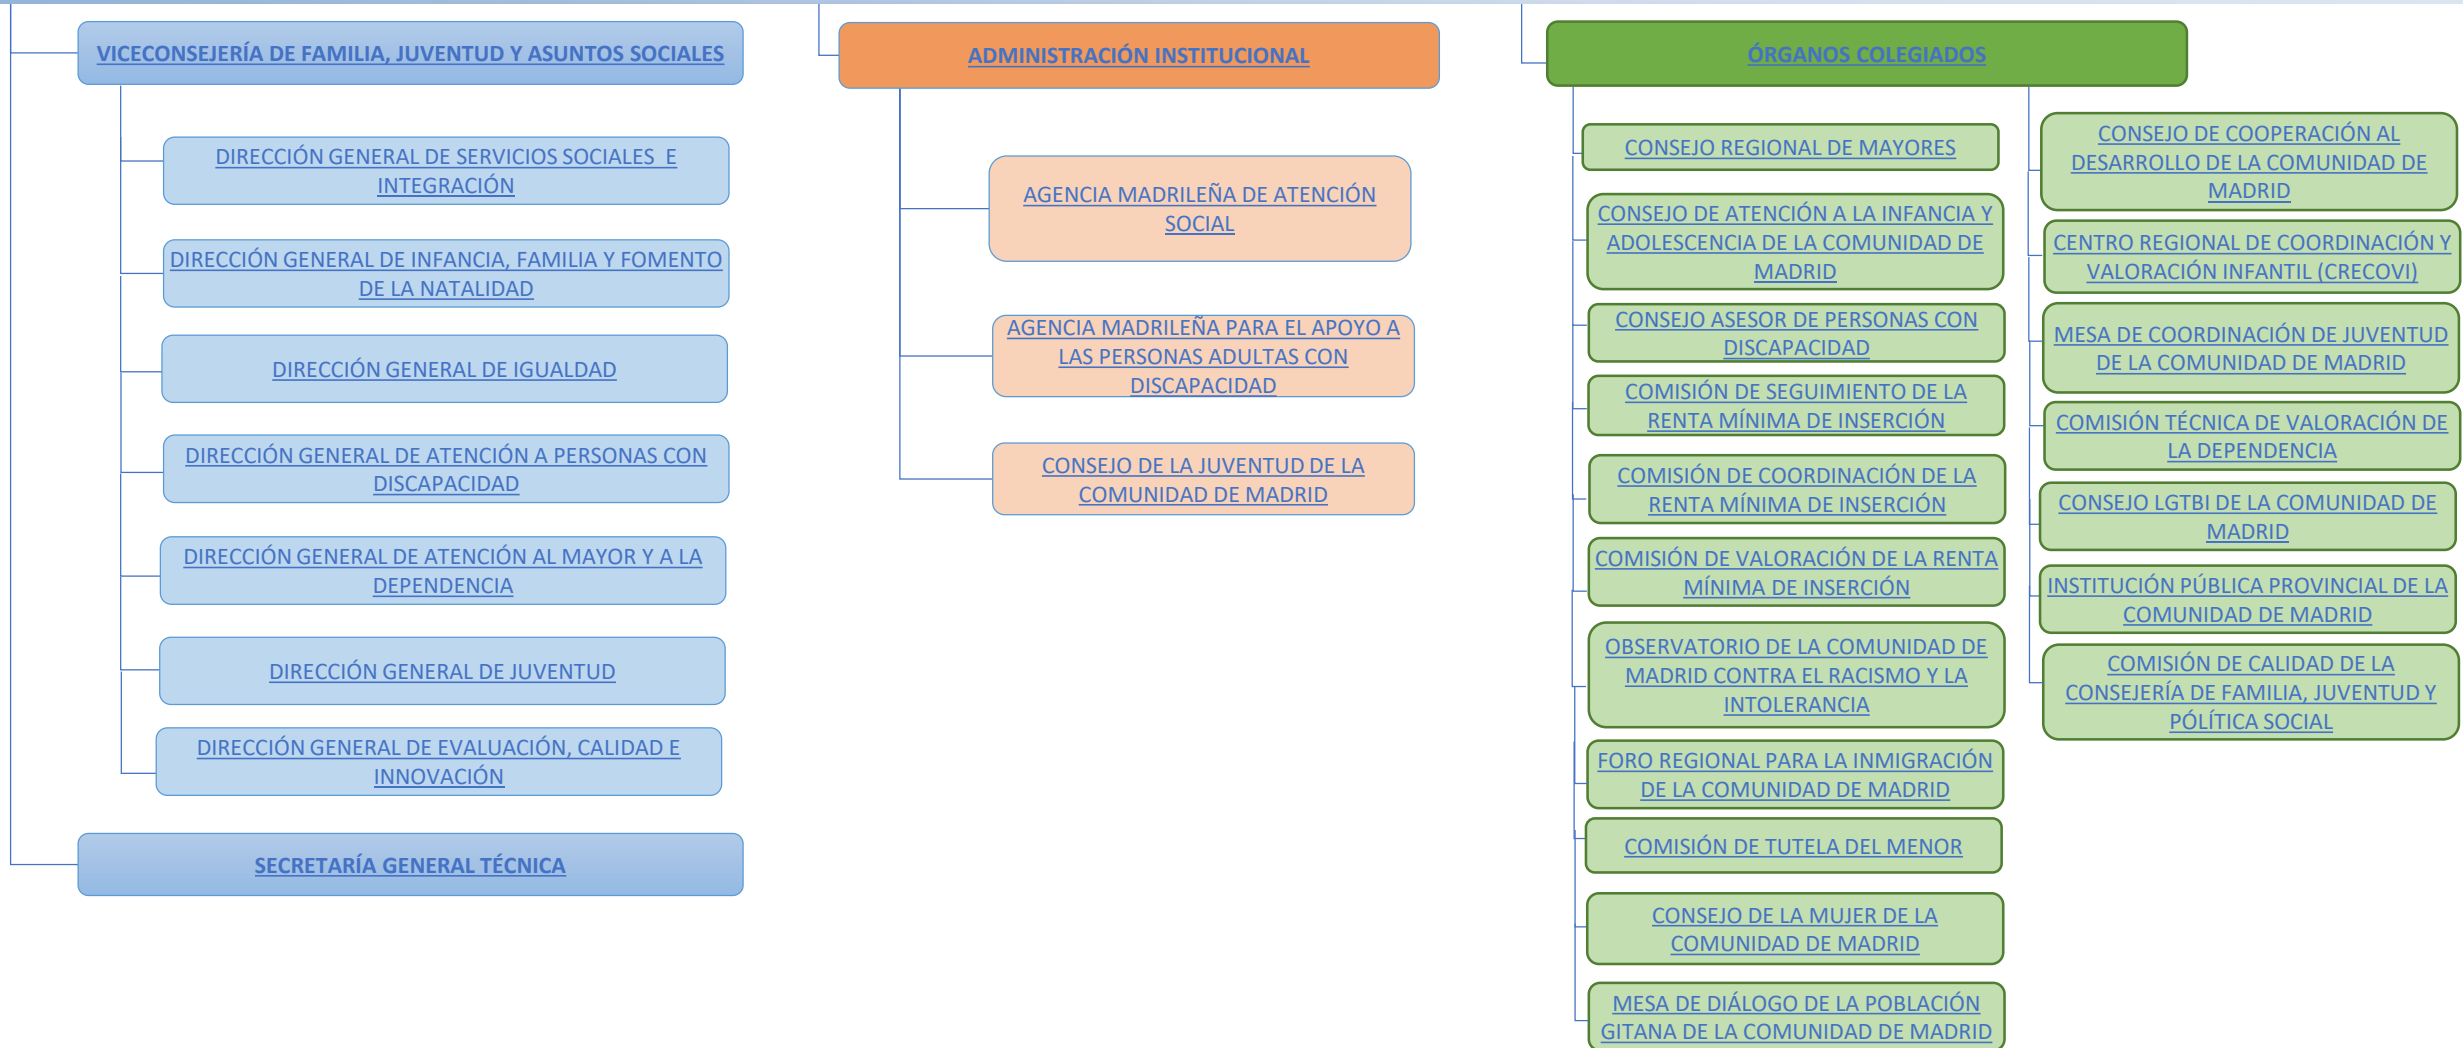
VICECONSEJERÍA DE FAMILIA, JUVENTUD Y ASUNTOS SOCIALES

DIRECCIÓN GENERAL DE SERVICIOS SOCIALES E INTEGRACIÓN

DIRECCIÓN GENERAL DE INFANCIA, FAMILIA Y FOMENTO DE LA NATALIDAD

DIRECCIÓN GENERAL DE IGUALDAD

DIRECCIÓN GENERAL DE ATENCIÓN A PERSONAS CON DISCAPACIDAD

DIRECCIÓN GENERAL DE ATENCIÓN AL MAYOR Y A LA DEPENDENCIA

DIRECCIÓN GENERAL DE JUVENTUD

DIRECCIÓN GENERAL DE EVALUACIÓN, CALIDAD E INNOVACIÓN

SECRETARÍA GENERAL TÉCNICA

ADMINISTRACIÓN INSTITUCIONAL

AGENCIA MADRILEÑA DE ATENCIÓN SOCIAL

AGENCIA MADRILEÑA PARA EL APOYO A LAS PERSONAS ADULTAS CON DISCAPACIDAD

CONSEJO DE LA JUVENTUD DE LA COMUNIDAD DE MADRID

ÓRGANOS COLEGIADOS

CONSEJO REGIONAL DE MAYORES

CONSEJO DE ATENCIÓN A LA INFANCIA Y ADOLESCENCIA DE LA COMUNIDAD DE MADRID

CONSEJO ASESOR DE PERSONAS CON DISCAPACIDAD

COMISIÓN DE SEGUIMIENTO DE LA RENTA MÍNIMA DE INSERCIÓN

COMISIÓN DE COORDINACIÓN DE LA RENTA MÍNIMA DE INSERCIÓN

COMISIÓN DE VALORACIÓN DE LA RENTA MÍNIMA DE INSERCIÓN

OBSERVATORIO DE LA COMUNIDAD DE MADRID CONTRA EL RACISMO Y LA INTOLERANCIA

FORO REGIONAL PARA LA INMIGRACIÓN DE LA COMUNIDAD DE MADRID

COMISIÓN DE TUTELA DEL MENOR

CONSEJO DE LA MUJER DE LA COMUNIDAD DE MADRID

MESA DE DIÁLOGO DE LA POBLACIÓN GITANA DE LA COMUNIDAD DE MADRID

CONSEJO DE COOPERACIÓN AL DESARROLLO DE LA COMUNIDAD DE MADRID

CENTRO REGIONAL DE COORDINACIÓN Y VALORACIÓN INFANTIL (CRECOVI)

MESA DE COORDINACIÓN DE JUVENTUD DE LA COMUNIDAD DE MADRID

COMISIÓN TÉCNICA DE VALORACIÓN DE LA DEPENDENCIA

CONSEJO LGTBI DE LA COMUNIDAD DE MADRID

INSTITUCIÓN PÚBLICA PROVINCIAL DE LA COMUNIDAD DE MADRID

COMISIÓN DE CALIDAD DE LA CONSEJERÍA DE FAMILIA, JUVENTUD Y PÓLÍTICA SOCIAL